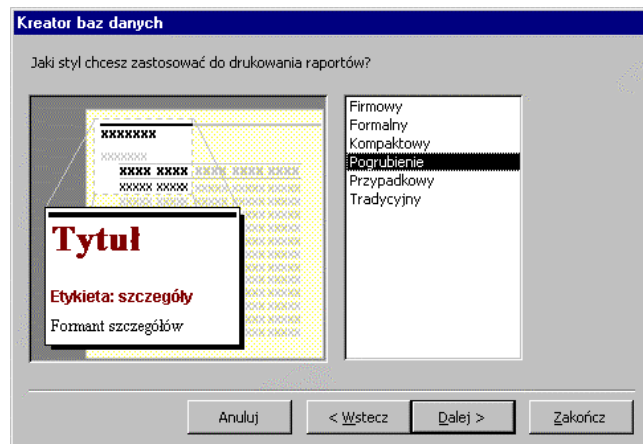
Kreator baz danych

Jaki styl chcesz zastosować do drukowania raportów?

xxxxxxx
xxxxxxx
xxxx xxxx xxxx xxxx xxxx
xxxx xxxx xxxx xxxx xxxx

Tytuł

Etykieta: szczegóły

Formant szczegółów

Firmowy
Formalny
Kompaktowy
Pogrubienie
Przypadkowy
Tradycyjny

Anuluj
< Wstecz
Dalej >
Zakończ